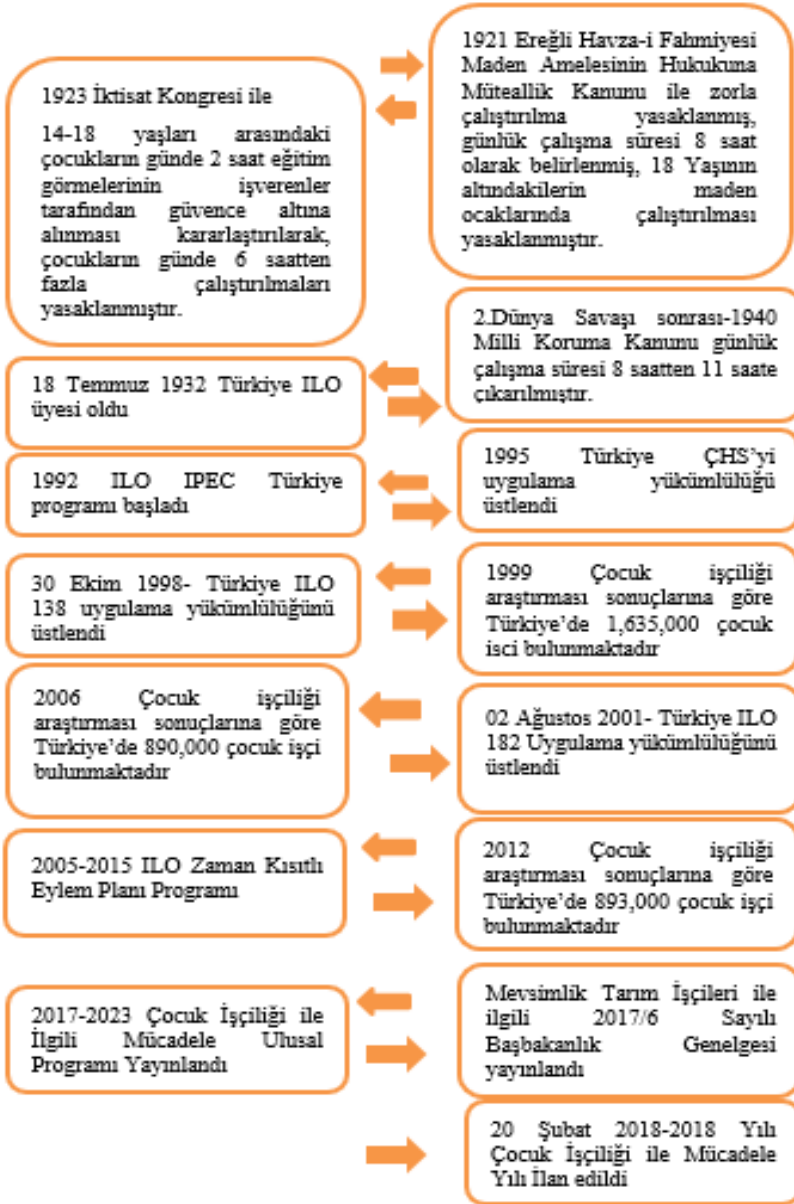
1921 Ereğli Havza-i Fahmiyesi Maden Amelesinin Hukukuna Müteallik Kanunu ile zorla çalıştırılma yasaklanmış, günlük çalışma süresi 8 saat olarak belirlenmiş, 18 Yaşının altındakilerin maden ocaklarında çalıştırılması yasaklanmıştır.

1923 İktisat Kongresi ile

14-18 yaşları arasındaki çocukların günde 2 saat eğitim görmelerinin işverenler tarafından güvence altına alınması kararlaştırılarak, çocukların günde 6 saatten fazla çalıştırılmaları yasaklanmıştır.

2.Dünya Savaşı sonrası-1940 Milli Koruma Kanunu günlük çalışma süresi 8 saatten 11 saate çıkarılmıştır.

18 Temmuz 1932 Türkiye ILO üyesi oldu

1995 Türkiye ÇHS'yi uygulama yükümlülüğü üstlendi

1992 ILO IPEC Türkiye programı başladı

30 Ekim 1998- Türkiye ILO 138 uygulama yükümlülüğünü üstlendi

1999 Çocuk işçiliği araştırması sonuçlarına göre Türkiye'de 1,635,000 çocuk isci bulunmaktadır

2006 Çocuk işçiliği araştırması sonuçlarına göre Türkiye'de 890,000 çocuk işçi bulunmaktadır

02 Ağustos 2001- Türkiye ILO 182 Uygulama yükümlülüğünü üstlendi

2005-2015 ILO Zaman Kısıtlı Eylem Planı Programı

2012 Çocuk işçiliği araştırması sonuçlarına göre Türkiye'de 893,000 çocuk işçi bulunmaktadır

2017-2023 Çocuk İşçiliği ile İlgili Mücadele Ulusal Programı Yayınlandı

Mevsimlik Tarım İşçileri ile ilgili 2017/6 Sayılı Başbakanlık Genelgesi yayınlandı

20 Şubat 2018-2018 Yılı Çocuk İşçiliği ile Mücadele Yılı İlan edildi